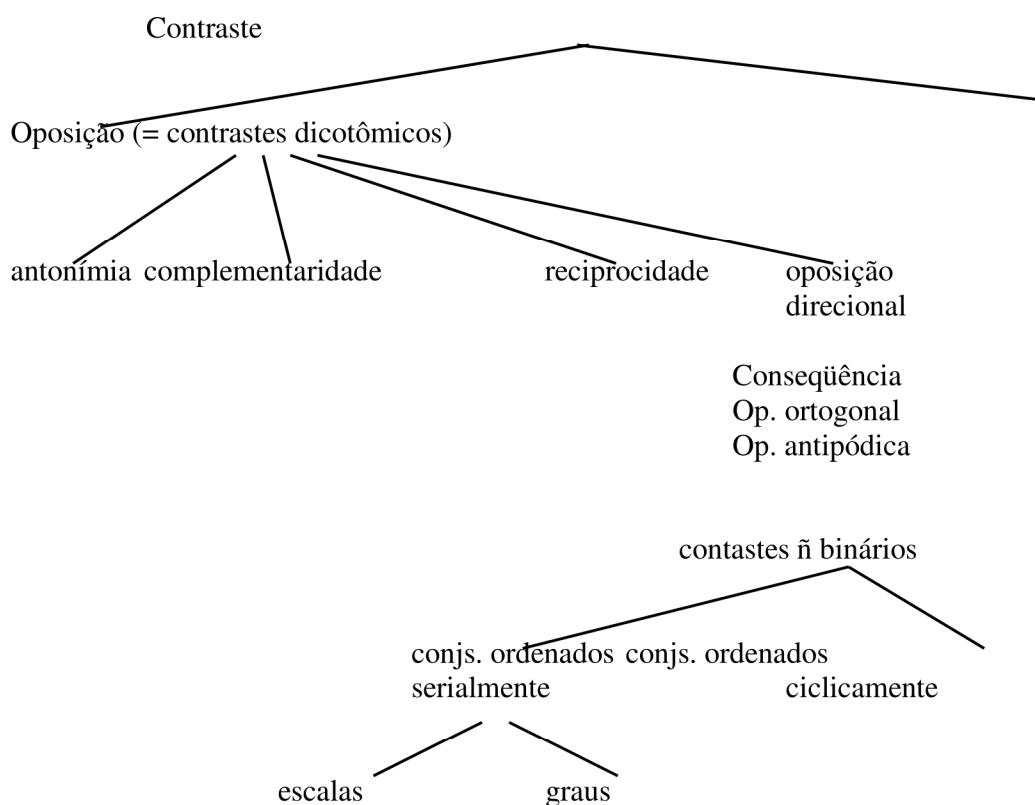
Contraste

Oposição (= contrastes dicotômicos)

antonímia complementaridade reciprocidade oposição direcional

Conseqüência
Op. ortogonal
Op. antipódica

contastes ñ binários

conjs. ordenados serialmente conjs. ordenados ciclicamente

escalas graus